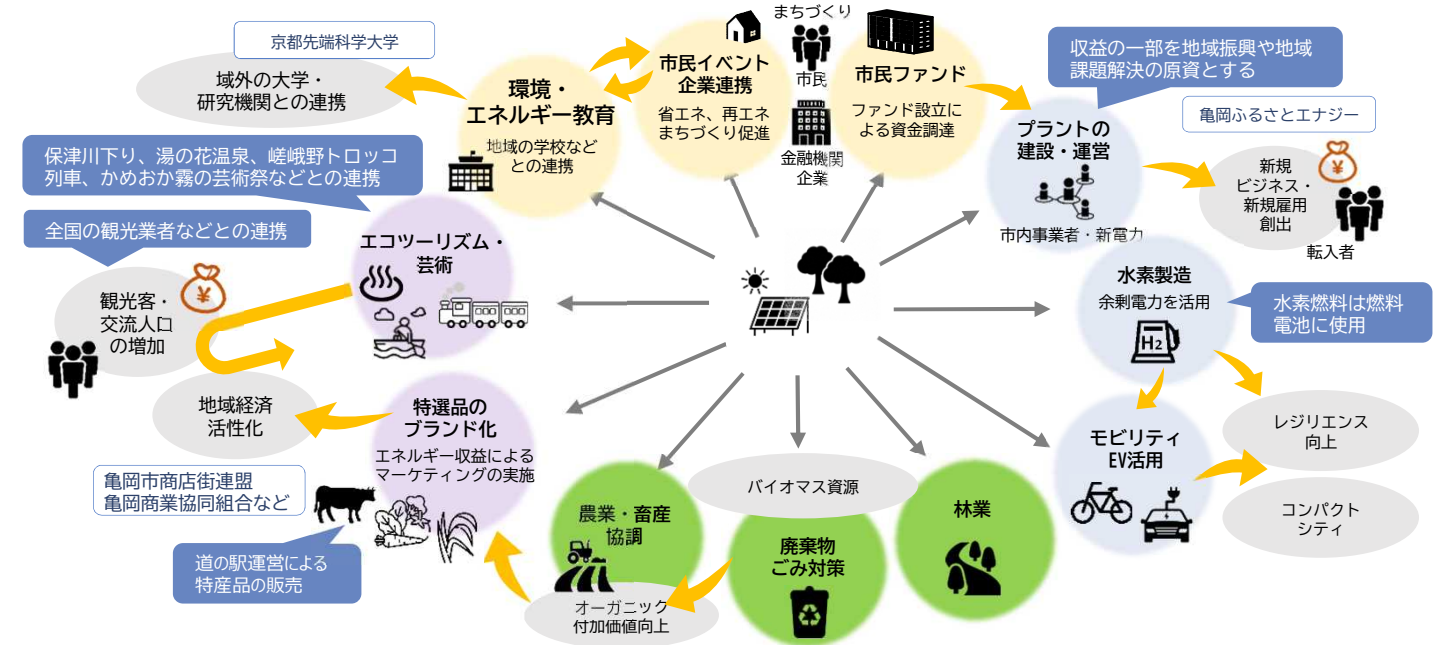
京都先端科学大学

域外の大学・研究機関との連携

環境・エネルギー教育

地域の学校などとの連携

まちづくり

市民イベント企業連携

省エネ、再エネまちづくり促進

市民

金融機関企業

市民ファンド

ファンド設立による資金調達

収益の一部を地域振興や地域課題解決の原資とする

亀岡ふるさとエナジー

プラントの建設・運営

市内事業者・新電力

新規ビジネス・新規雇用創出

¥

転入者

保津川下り、湯の花温泉、嵯峨野トロッコ列車、かめおか霧の芸術祭などとの連携

全国の観光業者などとの連携

エコツーリズム・芸術

観光客・交流人口の増加

¥

水素製造

余剰電力を活用

$H_2$

水素燃料は燃料電池に使用

地域経済活性化

特選品のブランド化

エネルギー収益によるマーケティングの実施

レジリエンス向上

モビリティEV活用

亀岡市商店街連盟
亀岡商業協同組合など

コンパクトシティ

バイオマス資源

農業・畜産協調

林業

道の駅運営による特産品の販売

廃棄物ごみ対策

オーガニック付加価値向上